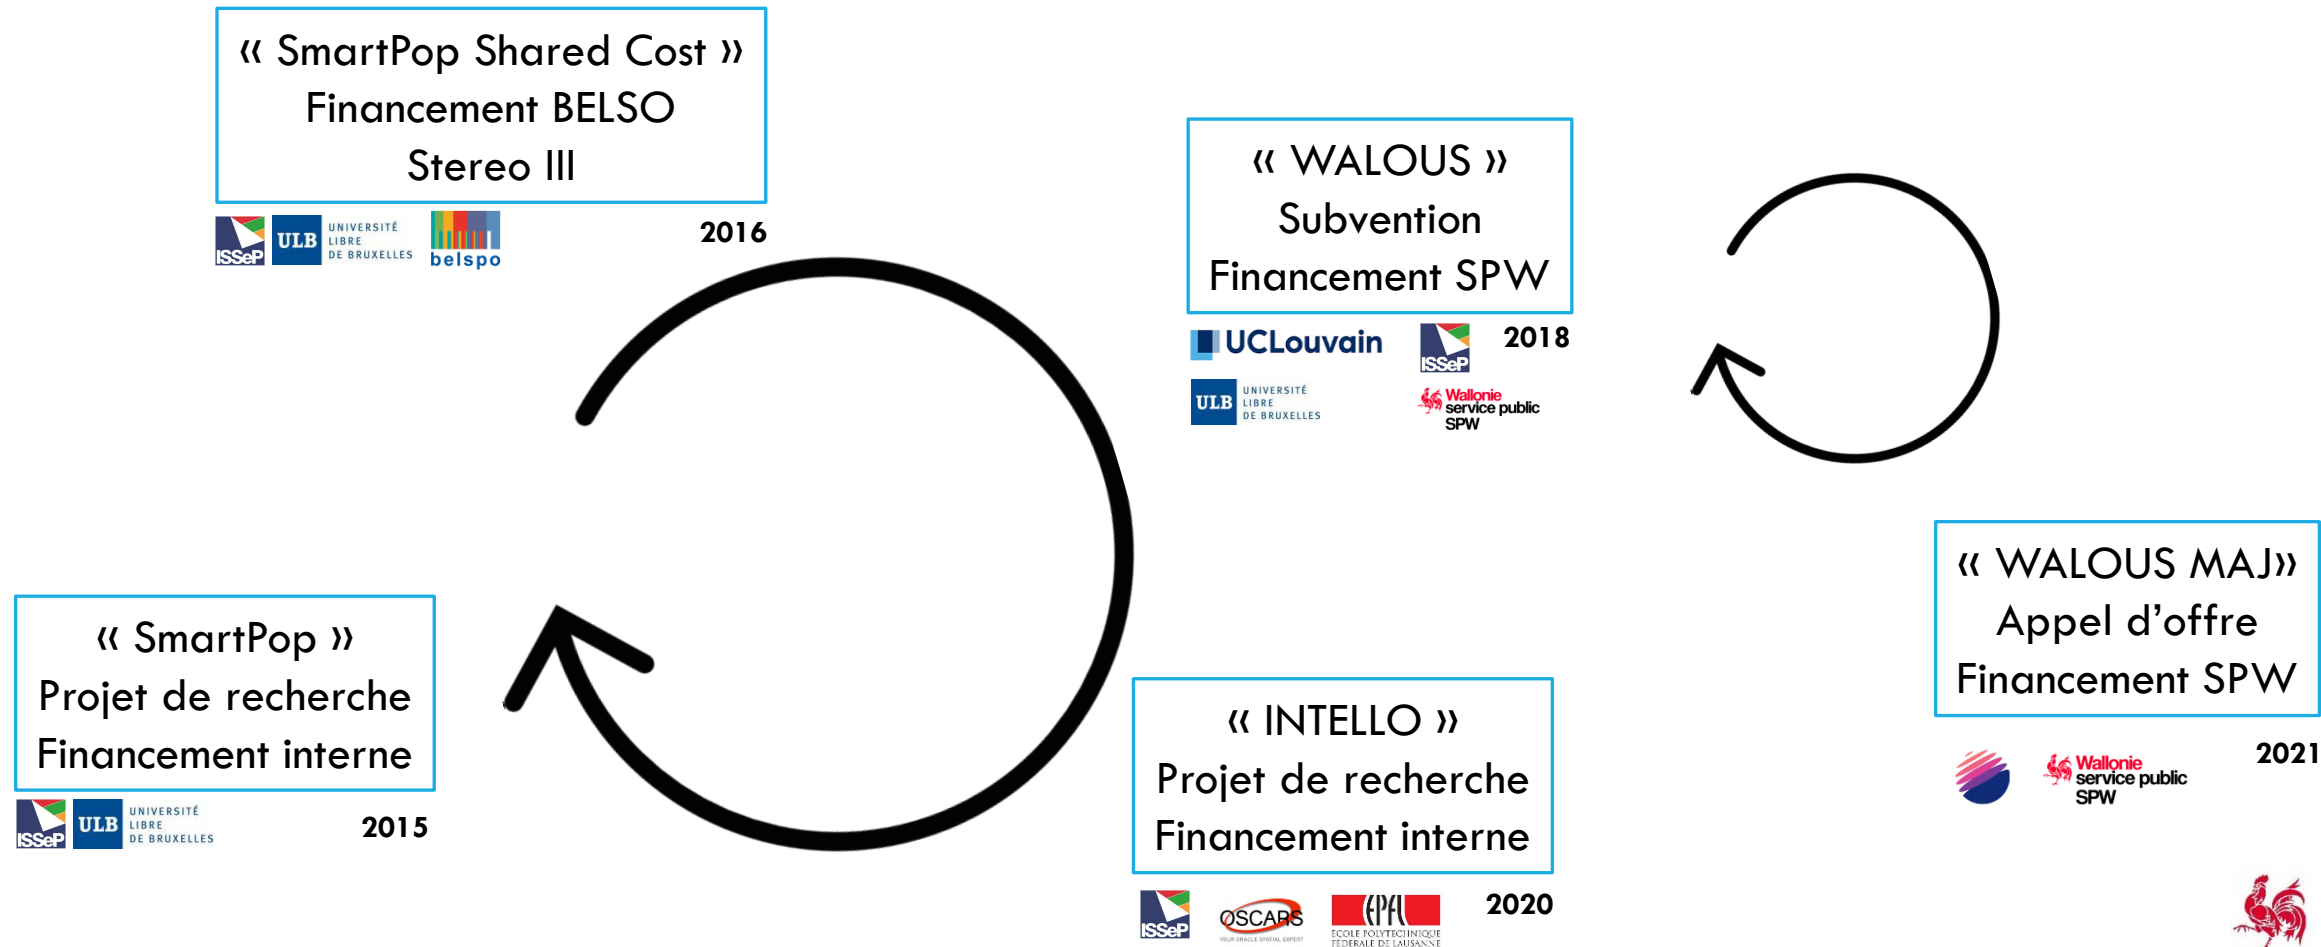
« SmartPop Shared Cost »
Financement BELSO
Stereo III

ISSeP ULB UNIVERSITÉ LIBRE DE BRUXELLES belspo 2016

« WALOUS »
Subvention
Financement SPW

UCLouvain ISSeP 2018
ULB UNIVERSITÉ LIBRE DE BRUXELLES Wallonie service public SPW

« WALOUS MAJ»
Appel d'offre
Financement SPW

Wallonie service public SPW 2021

« SmartPop »
Projet de recherche
Financement interne

ISSeP ULB UNIVERSITÉ LIBRE DE BRUXELLES 2015

« INTELLO »
Projet de recherche
Financement interne

ISSeP OSCARS EPFL ECOLE POLYTECHNIQUE FEDERALE DE LAUSANNE 2020